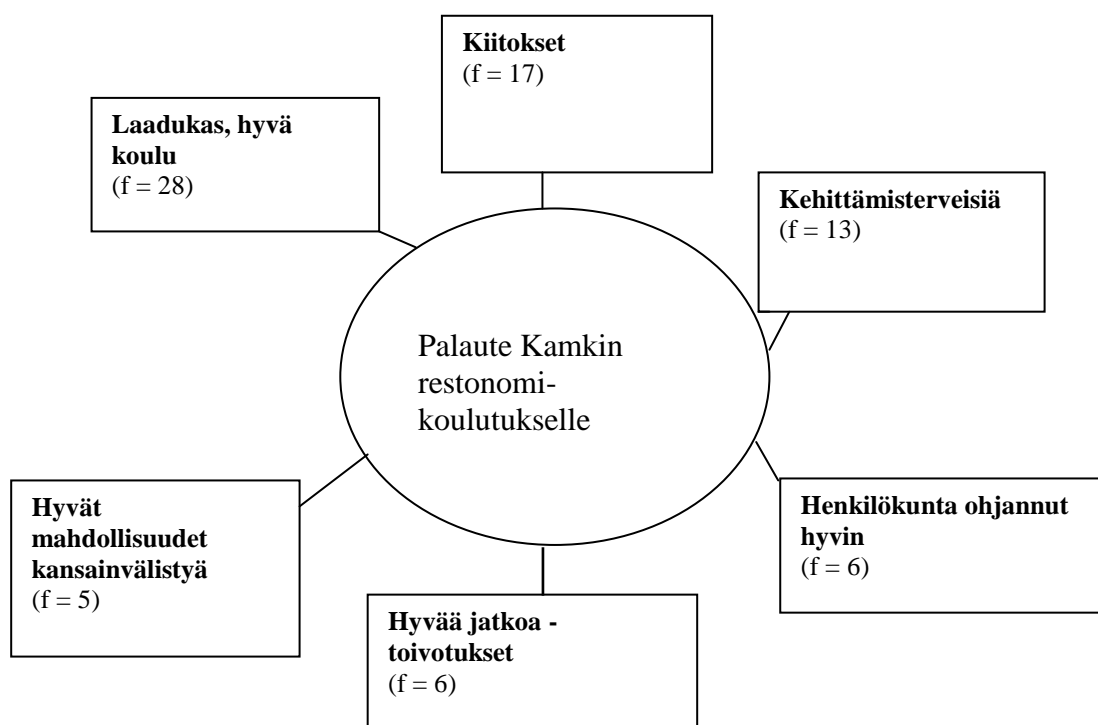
Kiitokset
(f = 17)

Laadukas, hyvä koulu
(f = 28)

Kehittämisterveisiä
(f = 13)

Palaute Kamkin restonomi-koulutukselle

Hyvät mahdollisuudet kansainvälistyä
(f = 5)

Henkilökunta ohjannut hyvin
(f = 6)

Hyvää jatkoa - toivotukset
(f = 6)